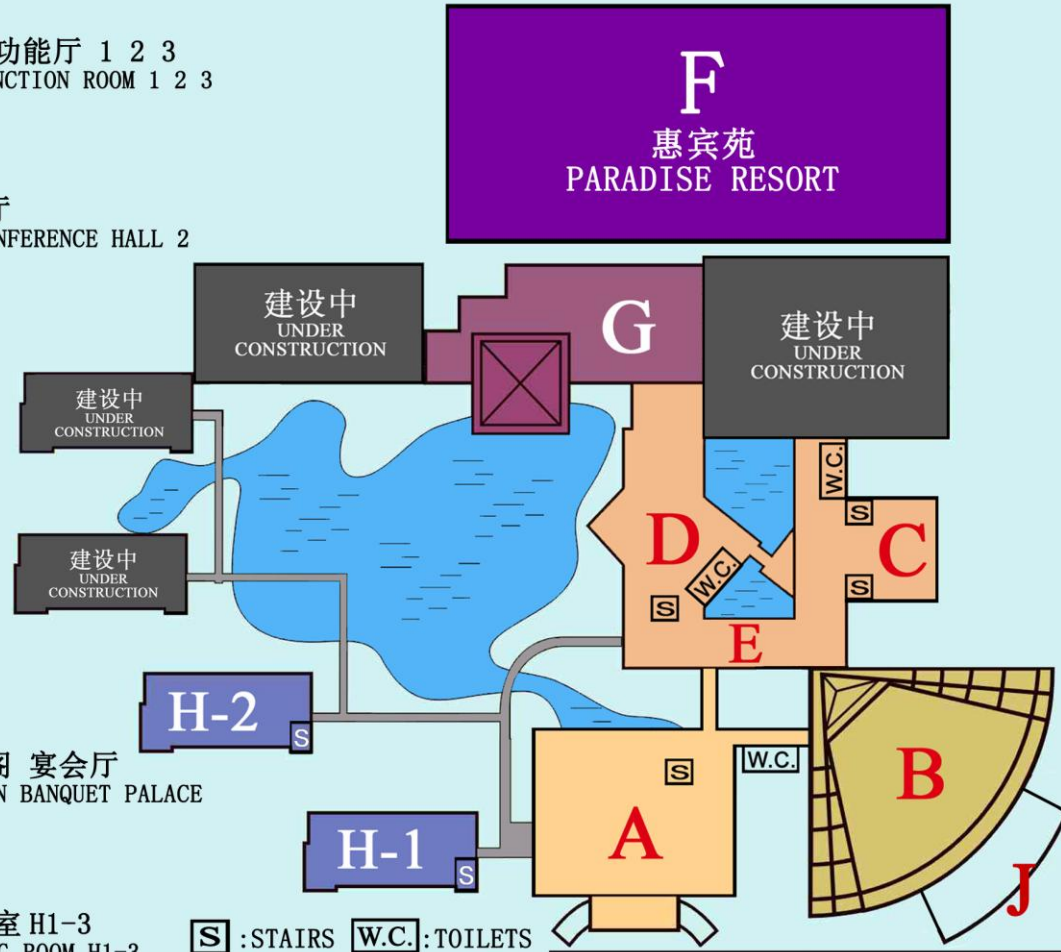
功能厅 1 2 3
NCTION ROOM 1 2 3

厅
NFERENCE HALL 2

F
惠宾苑
PARADISE RESORT

建设中
UNDER
CONSTRUCTION

G

建设中
UNDER
CONSTRUCTION

建设中
UNDER
CONSTRUCTION

建设中
UNDER
CONSTRUCTION

W.C.
S
D
W.C.
S
C
S
E

H-2
S

阁 宴会厅
N BANQUET PALACE

S
W.C.
A
B

H-1
S

J

室 H1-3
G ROOM H1-3

S :STAIRS W.C. :TOILETS